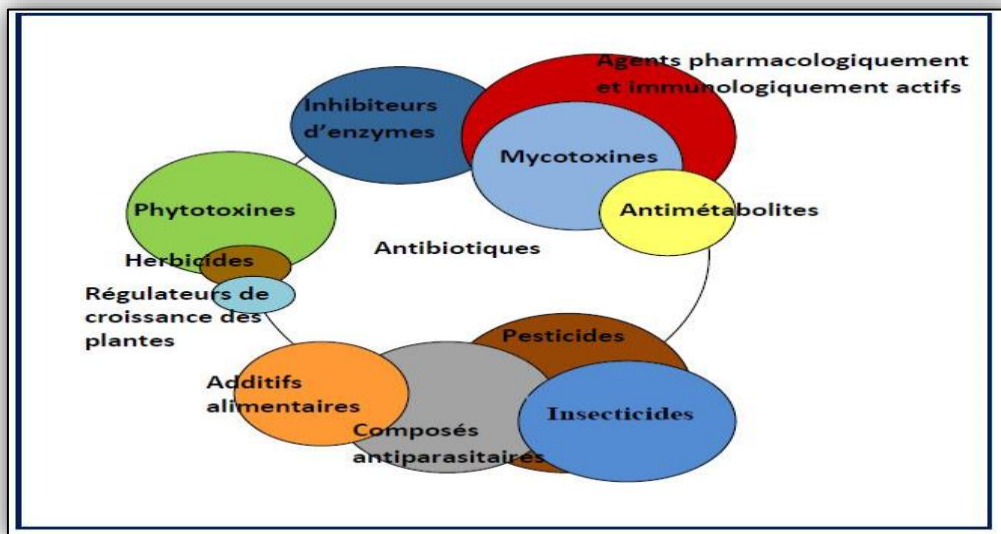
Agents pharmacologiquement et immunologiquement actifs

Inhibiteurs d'enzymes

Mycotoxines

Phytotoxines

Antimétabolites

Antibiotiques

Herbicides

Régulateurs de croissance des plantes

Pesticides

Additifs alimentaires

Insecticides

Composés antiparasitaires